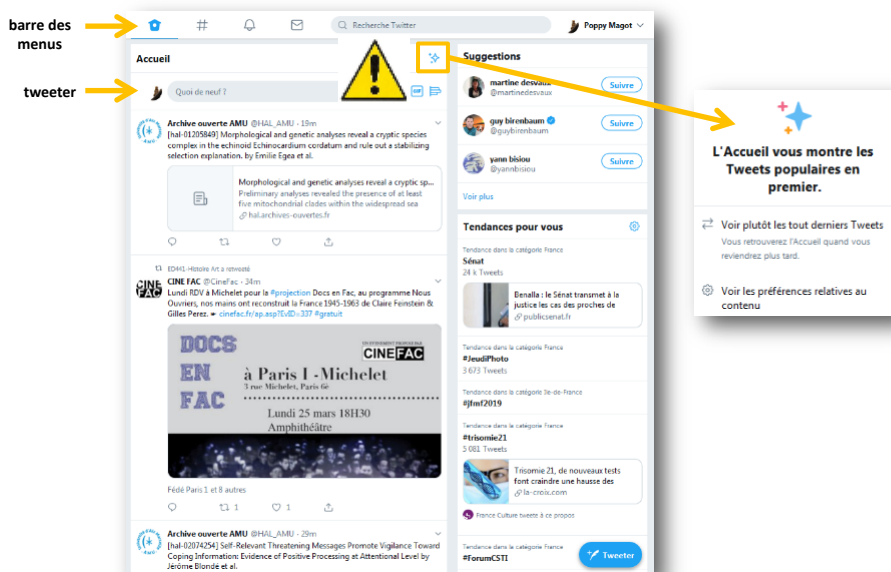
barre des menus

tweeter

Recherche Twitter

Poppy Magot

Accueil

Quoi de neuf ?

Archive ouverte AMU @HAL_AMU · 19m
[hal-01205849] Morphological and genetic analyses reveal a cryptic species complex in the echinoid Echinocardium cordatum and rule out a stabilizing selection explanation. by Emilie Egea et al.

Morphological and genetic analyses reveal a cryptic sp...
Preliminary analyses revealed the presence of at least five mitochondrial clades within the widespread sea
hal.archives-ouvertes.fr

ED491 Histoire Art a retweeté
CINE FAC @CineFac · 24m
Lundi RDV à Michelet pour la #projection Docs en Fac, au programme Nous Ouvriers, nos mains ont reconstruit la France 1945-1963 de Claire Feinstein & Gilles Perez. ➡ cinefac.fr/ap.aspT?EvID=337 #gratuit

DOCS EN FAC
CINEFAC
à Paris I -Michelet
3 rue Michelet, Paris 6e
Lundi 25 mars 18H30
Amphithéâtre

Fédé Paris 1 et 8 autres

1 1

Archive ouverte AMU @HAL_AMU · 29m
[hal-02074254] Self-Relevant Threatening Messages Promote Vigilance Toward Coping Information: Evidence of Positive Processing at Attentional Level by Jérôme Blondé et al.

Suggestions
martine desvaux
@martinedesvaux
Suivre
guy birenbaum
@guybirenbaum
Suivre
yann bisiou
@yannbisiou
Suivre
Voir plus

Tendances pour vous
Tendance dans la catégorie France
Sénat
24 k Tweets
Benalla : le Sénat transmet à la justice les cas des proches de
publicsenat.fr
Tendance dans la catégorie France
#JeudiPhoto
3 673 Tweets
Tendance dans la catégorie Île-de-France
#jfmf2019
Tendance dans la catégorie France
#trisomie21
5 081 Tweets
Trisomie 21, de nouveaux tests font craindre une hausse des
la-croix.com
France Culture tweete à ce propos
Tendance dans la catégorie France
#ForumCSTI

Tweeter

L'Accueil vous montre les Tweets populaires en premier.

Voir plutôt les tout derniers Tweets
Vous retrouverez l'Accueil quand vous reviendrez plus tard.

Voir les préférences relatives au contenu